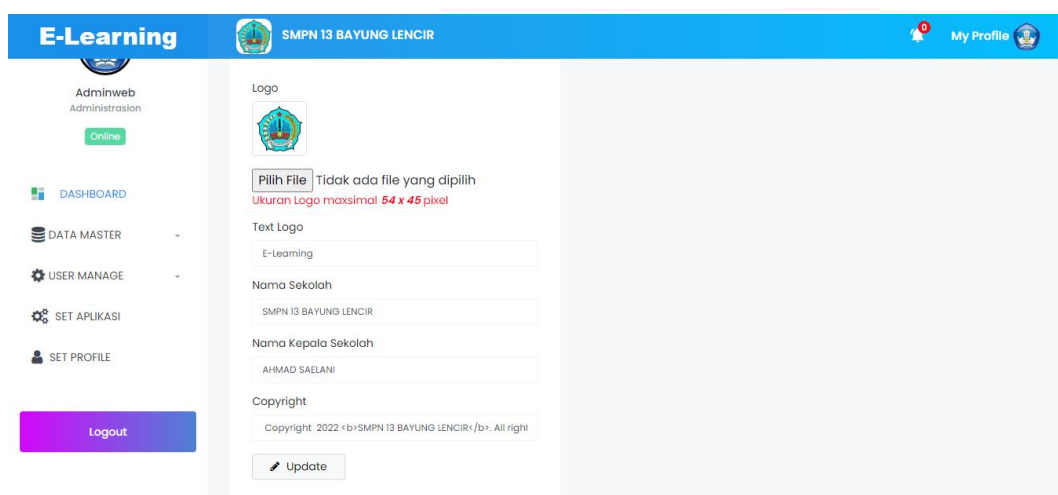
E-Learning

SMPN 13 BAYUNG LENCIR

0

My Profile

Adminweb
Administrasion
Online

DASHBOARD
DATA MASTER
USER MANAGE
SET APLIKASI
SET PROFILE

Logout

Logo

Pilih File Tidak ada file yang dipilih
Ukuran Logo maxsimal **54 x 45** pixel

Text Logo
E-Learning

Nama Sekolah
SMPN 13 BAYUNG LENCIR

Nama Kepala Sekolah
AHMAD SAELANI

Copyright
Copyright 2022 <b>SMPN 13 BAYUNG LENCIR</b>. All right

Update